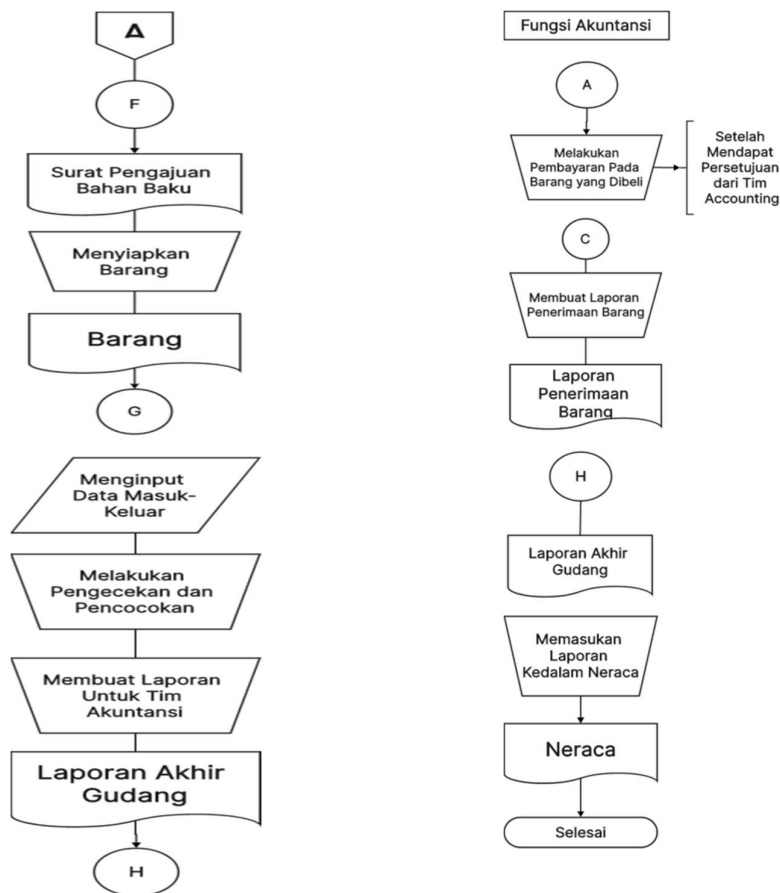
A

F

Surat Pengajuan Bahan Baku

Menyiapkan Barang

Barang

G

Menginput Data Masuk-Keluar

Melakukan Pengecekan dan Pencocokan

Membuat Laporan Untuk Tim Akuntansi

Laporan Akhir Gudang

H

Fungsi Akuntansi

A

Melakukan Pembayaran Pada Barang yang Dibeli

Setelah Mendapat Persetujuan dari Tim Accounting

C

Membuat Laporan Penerimaan Barang

Laporan Penerimaan Barang

H

Laporan Akhir Gudang

Memasukan Laporan Kedalam Neraca

Neraca

Selesai